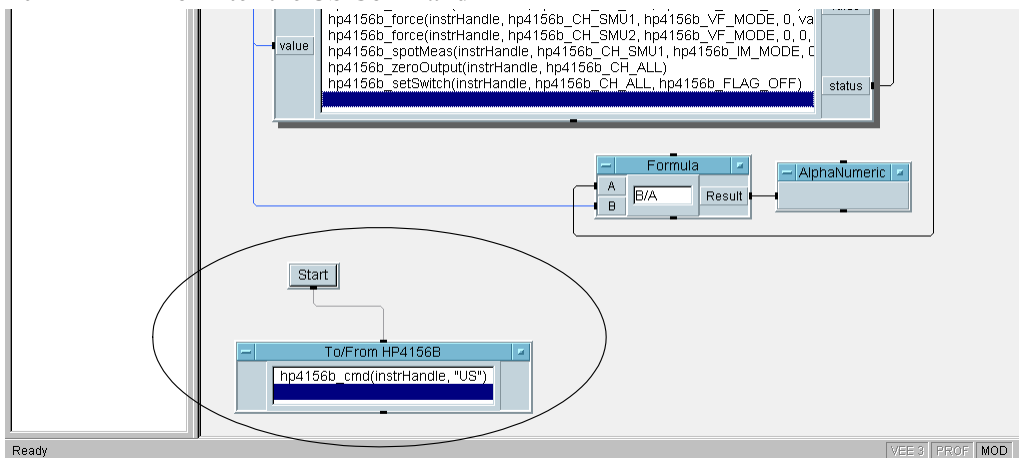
value

hp4156b_force(instrHandle, hp4156b_CH_SMU1, hp4156b_VF_MODE, 0, va
hp4156b_force(instrHandle, hp4156b_CH_SMU2, hp4156b_VF_MODE, 0, 0,
hp4156b_spotMeas(instrHandle, hp4156b_CH_SMU1, hp4156b_IM_MODE, 0
hp4156b_zeroOutput(instrHandle, hp4156b_CH_ALL)
hp4156b_setSwitch(instrHandle, hp4156b_CH_ALL, hp4156b_FLAG_OFF)

status

Formula
A
B
B/A
Result

AlphaNumeric

Start

To/From HP4156B
hp4156b_cmd(instrHandle, "US")

Ready

VEE 3 PROF MOD